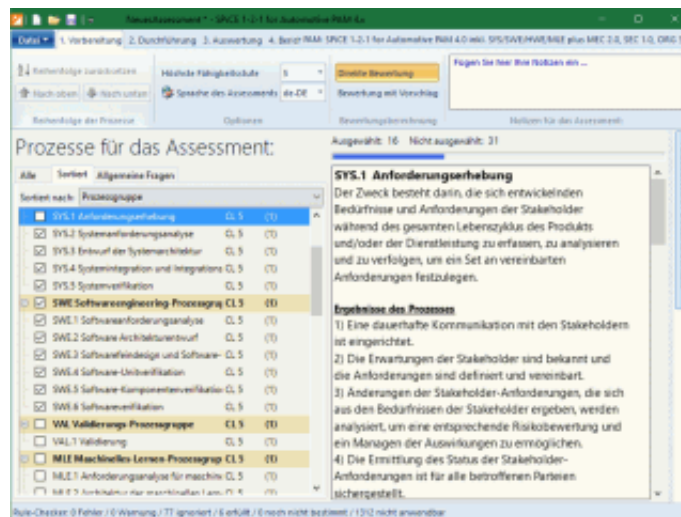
Neuesassessment * - SPICE 1-2-1 für Automotive PAM 4.x

Datei 1. Vorbereitung 2. Durchführung 3. Auswertung 4. Bericht PAM: SPICE 1-2-1 for Automotive PAM 4.0 inkl. SYS/SWE/HWE/MLE plus MEC 2.0, SEC 1.0, ORG 1

Reihenfolge zurücksetzen
Nach oben Nach unten
Reihenfolge der Prozesse

Höchste Fähigkeitsstufe 5
Sprache des Assessments de-DE
Optionen

Direkte Bewertung
Bewertung mit Vorschlag
Bewertungsberechnung

Fügen Sie hier Ihre Notizen ein ...
Notizen für das Assessment

Prozesse für das Assessment:

Alle Sortiert Allgemeine Fragen

Sortiert nach Prozessgruppe

| | | | |
|---|---|---|---|
| SYS.1 Anforderungserhebung | CL 5 | (1) |
| SYS.2 Systemanforderungsanalyse | CL 5 | (1) |
| SYS.3 Entwurf der Systemarchitektur | CL 5 | (1) |
| SYS.4 Systemintegration und Integrations | CL 5 | (1) |
| SYS.5 Systemverifikation | CL 5 | (1) |
| SWE Softwareengineering-Prozessgru | CL 5 | (1) |
| SWE.1 Softwareanforderungsanalyse | CL 5 | (1) |
| SWE.2 Software Architekturentwurf | CL 5 | (1) |
| SWE.3 Softwarefeindesign und Software- | CL 5 | (1) |
| SWE.4 Software-Unitverifikation | CL 5 | (1) |
| SWE.5 Software-Komponentenverifikatio | CL 5 | (1) |
| SWE.6 Softwareverifikation | CL 5 | (1) |
| VAL Validierungs-Prozessgruppe | CL 5 | (1) |
| VAL.1 Validierung | CL 5 | (1) |
| MLE Maschinelles-Lernen-Prozessgrup | CL 5 | (1) |
| MLE.1 Anforderungsanalyse für maschine | CL 5 | (1) |
| MLE.2 Architektur des maschinellen Lern | CL 5 | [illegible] |

Ausgewählt: 16 Nicht ausgewählt: 31

SYS.1 Anforderungserhebung
Der Zweck besteht darin, die sich entwickelnden Bedürfnisse und Anforderungen der Stakeholder während des gesamten Lebenszyklus des Produkts und/oder der Dienstleistung zu erfassen, zu analysieren und zu verfolgen, um ein Set an vereinbarten Anforderungen festzulegen.

Ergebnisse des Prozesses
1) Eine dauerhafte Kommunikation mit den Stakeholdern ist eingerichtet.
2) Die Erwartungen der Stakeholder sind bekannt und die Anforderungen sind definiert und vereinbart.
3) Änderungen der Stakeholder-Anforderungen, die sich aus den Bedürfnissen der Stakeholder ergeben, werden analysiert, um eine entsprechende Risikobewertung und ein Managen der Auswirkungen zu ermöglichen.
4) Die Ermittlung des Status der Stakeholder-Anforderungen ist für alle betroffenen Parteien sichergestellt.

Rule-Checker: 0 Fehler / 0 Warnung / 77 ignoriert / 6 erfüllt / 0 noch nicht bestimmt / 1312 nicht anwendbar